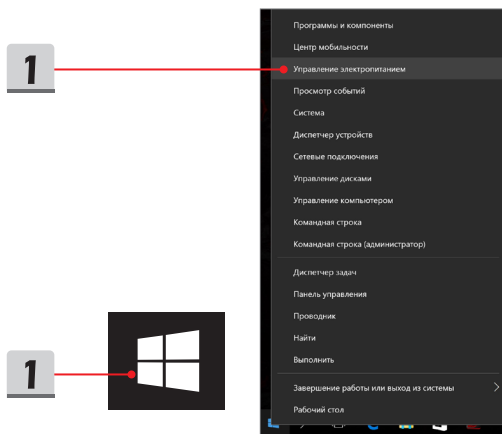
1

Программы и компоненты
Центр мобильности
Управление электропитанием
Просмотр событий
Система
Диспетчер устройств
Сетевые подключения
Управление дисками
Управление компьютером
Командная строка
Командная строка (администратор)

Диспетчер задач
Панель управления
Проводник
Найти
Выполнить

Завершение работы или выход из системы
Рабочий стол

1